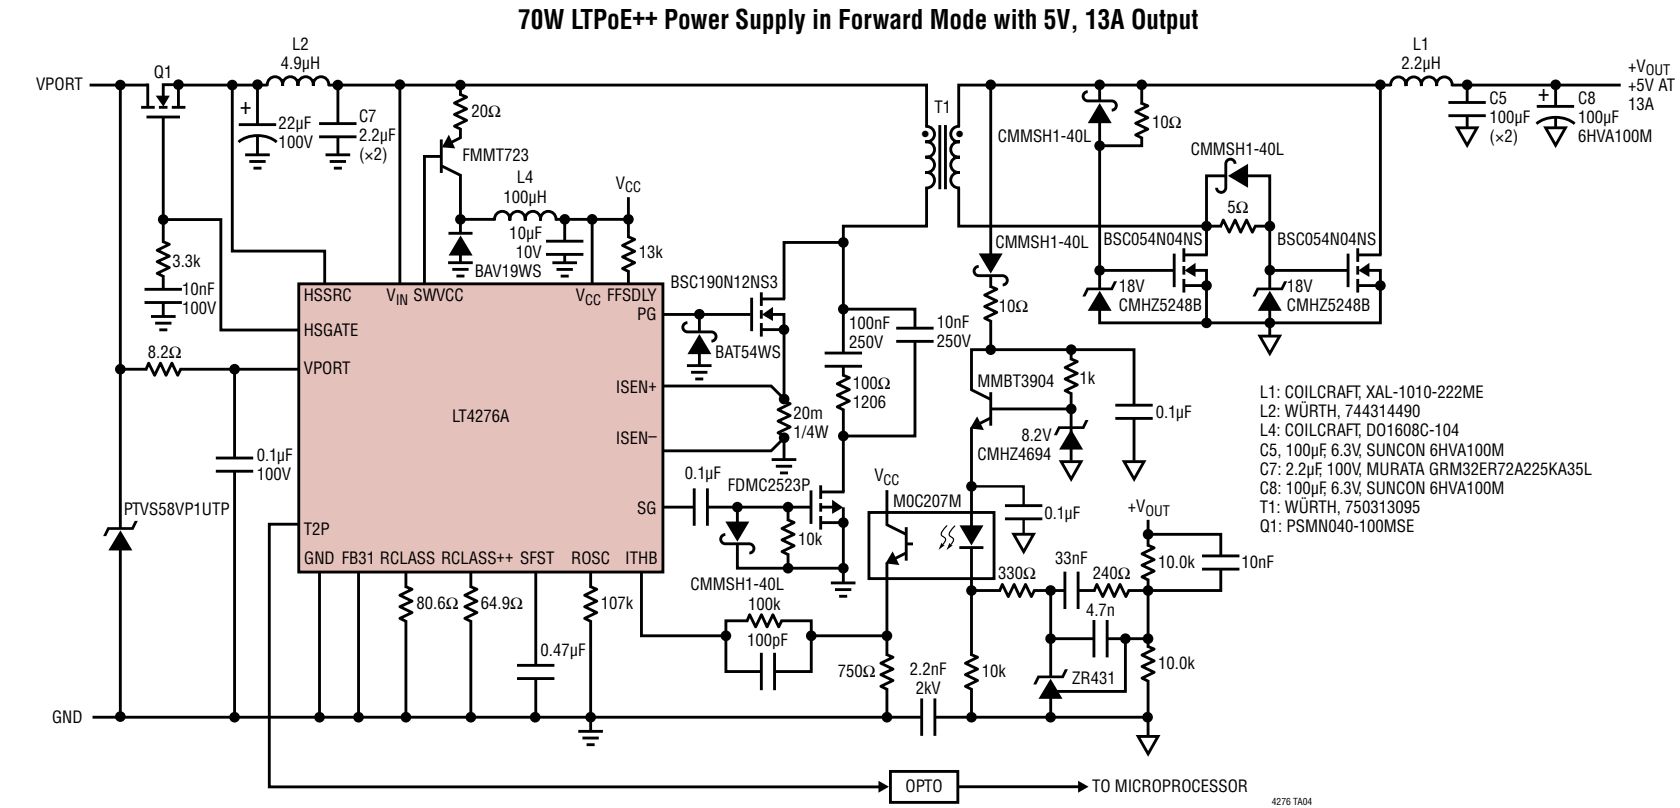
70W LTPoE++ Power Supply in Forward Mode with 5V, 13A Output

VPORT
Q1
L2
4.9µH
22µF
100V
C7
2.2µF
(×2)
20Ω
FMMT723
L4
100µH
10µF
10V
BAV19WS
$V_{CC}$
13k
3.3k
10nF
100V
8.2Ω
HSSRC
$V_{IN}$
SWVCC
$V_{CC}$
FFSDLY
PG
HSGATE
VPORT
LT4276A
ISEN+
ISEN–
SG
T2P
GND
FB31
RCLASS
RCLASS++
SFST
ROSC
ITHB
0.1µF
100V
PTVS58VP1UTP
80.6Ω
64.9Ω
0.47µF
107k
BSC190N12NS3
BAT54WS
20m
1/4W
0.1µF
FDMC2523P
CMMSH1-40L
10k
100k
100pF
750Ω
2.2nF
2kV
GND
T1
100nF
250V
10nF
250V
100Ω
1206
CMMSH1-40L
10Ω
CMMSH1-40L
10Ω
MMBT3904
1k
0.1µF
8.2V
CMHZ4694
$V_{CC}$
MOC207M
0.1µF
330Ω
33nF
240Ω
4.7n
$+V_{OUT}$
10.0k
10nF
10.0k
10k
ZR431
CMMSH1-40L
5Ω
BSC054N04NS
BSC054N04NS
18V
CMHZ5248B
18V
CMHZ5248B
L1
2.2µH
C5
100µF
(×2)
C8
100µF
6HVA100M
$+V_{OUT}$
+5V AT
13A
L1: COILCRAFT, XAL-1010-222ME
L2: WÜRTH, 744314490
L4: COILCRAFT, DO1608C-104
C5, 100µF, 6.3V, SUNCON 6HVA100M
C7: 2.2µF, 100V, MURATA GRM32ER72A225KA35L
C8: 100µF, 6.3V, SUNCON 6HVA100M
T1: WÜRTH, 750313095
Q1: PSMN040-100MSE
OPTO
TO MICROPROCESSOR
4276 TA04